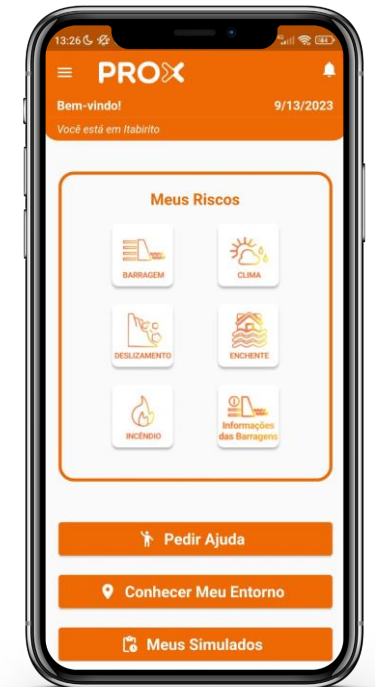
13:26

PROX

Bem-vindo!

9/13/2023

Você está em Itabirito

Meus Riscos

BARRAGEM

CLIMA

DESLIZAMENTO

ENCHENTE

INCÊNDIO

Informações das Barragens

Pedir Ajuda

Conhecer Meu Entorno

Meus Simulados